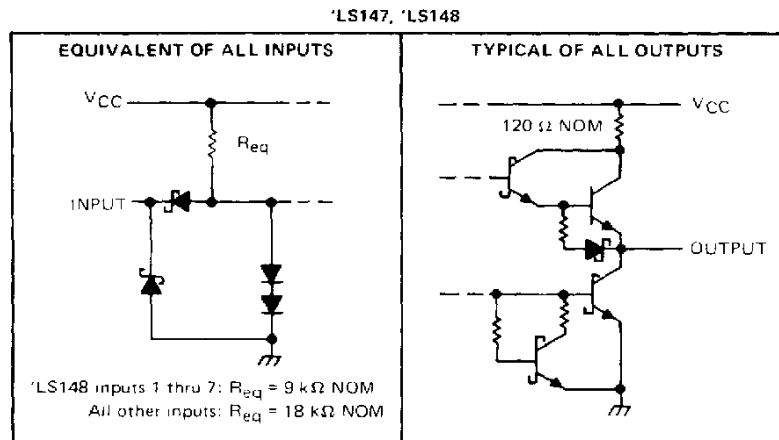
'LS147, 'LS148

EQUIVALENT OF ALL INPUTS

$V_{CC}$

$R_{eq}$

INPUT

'LS148 inputs 1 thru 7: $R_{eq}$ = 9 kΩ NOM
All other inputs: $R_{eq}$ = 18 kΩ NOM

TYPICAL OF ALL OUTPUTS

$V_{CC}$

120 Ω NOM

OUTPUT